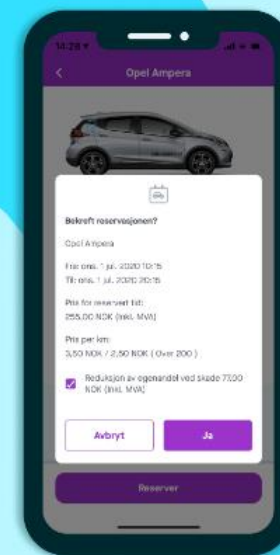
14:28

Opel Ampera

Bekreft reservasjonen?

Opel Ampera

Fra: ons. 1. jul. 2020 10:15
Til: ons. 1. jul. 2020 20:15

Pris for reservert tid:
255,00 NOK (inkl. MVA)

Pris per km:
3,50 NOK / 2,50 NOK ( Over 200 )

Reduksjon av egenandel ved skade 77,00 NOK (inkl. MVA)

Avbryt

Ja

Reserver